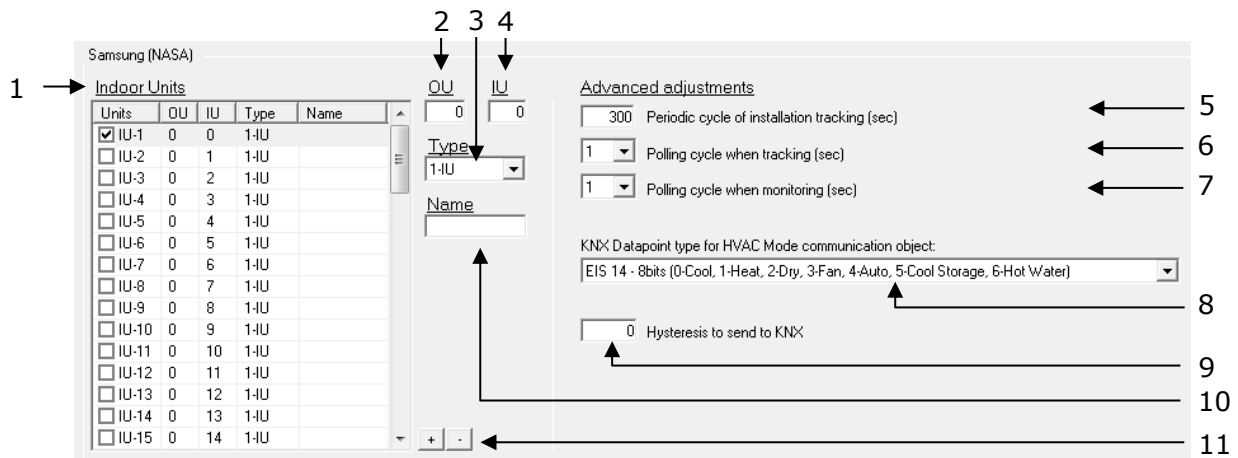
Samsung (NASA)

1 Indoor Units

| Units | OU | IU | Type | Name |
|---|---|---|---|---|
| ☑ IU-1 | 0 | 0 | 1-IU | |
| ☐ IU-2 | 0 | 1 | 1-IU | |
| ☐ IU-3 | 0 | 2 | 1-IU | |
| ☐ IU-4 | 0 | 3 | 1-IU | |
| ☐ IU-5 | 0 | 4 | 1-IU | |
| ☐ IU-6 | 0 | 5 | 1-IU | |
| ☐ IU-7 | 0 | 6 | 1-IU | |
| ☐ IU-8 | 0 | 7 | 1-IU | |
| ☐ IU-9 | 0 | 8 | 1-IU | |
| ☐ IU-10 | 0 | 9 | 1-IU | |
| ☐ IU-11 | 0 | 10 | 1-IU | |
| ☐ IU-12 | 0 | 11 | 1-IU | |
| ☐ IU-13 | 0 | 12 | 1-IU | |
| ☐ IU-14 | 0 | 13 | 1-IU | |
| ☐ IU-15 | 0 | 14 | 1-IU | |

2 3 4

OU 0 IU 0

Type
1-IU

Name

+ -

Advanced adjustments

300 Periodic cycle of installation tracking (sec) 5

1 Polling cycle when tracking (sec) 6

1 Polling cycle when monitoring (sec) 7

KNX Datapoint type for HVAC Mode communication object:
EIS 14 - 8bits (0-Cool, 1-Heat, 2-Dry, 3-Fan, 4-Auto, 5-Cool Storage, 6-Hot Water)

8

0 Hysteresis to send to KNX

9

10

11